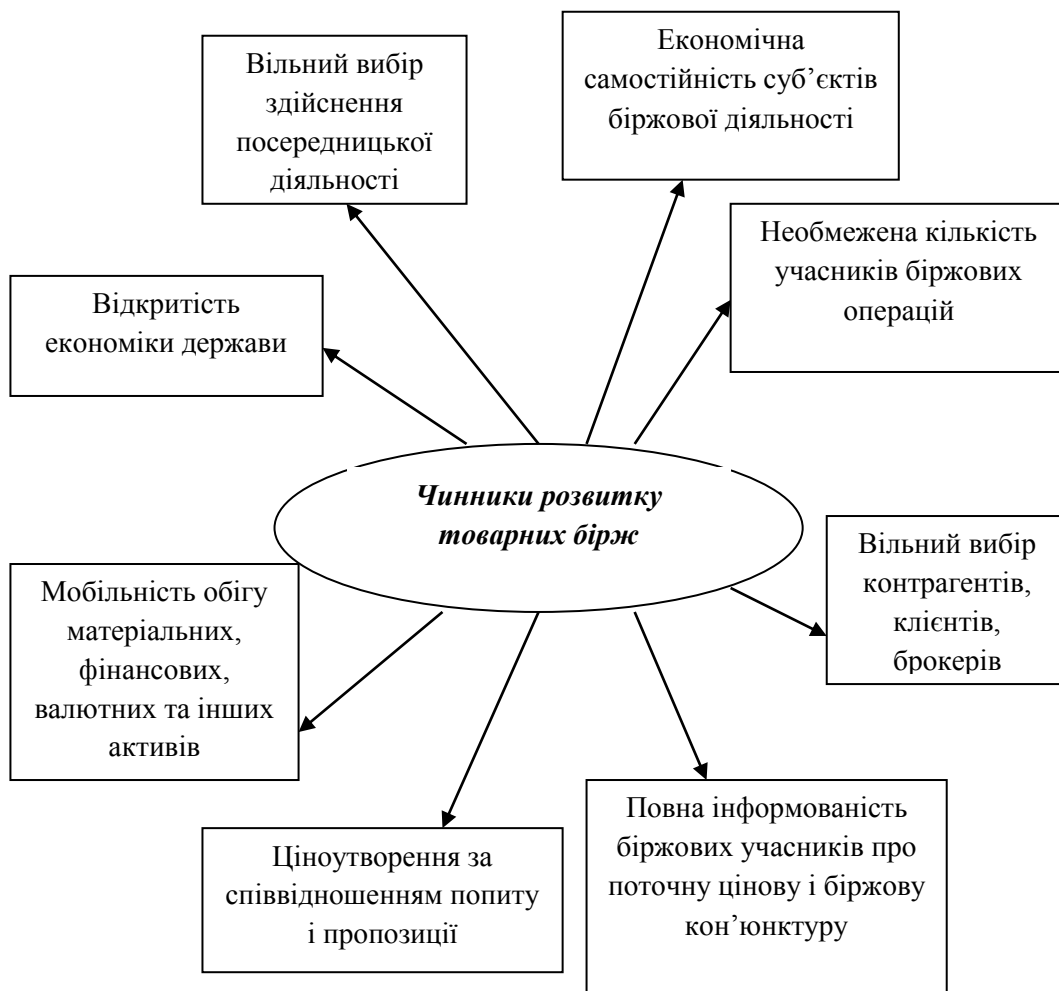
Вільний вибір здійснення посередницької діяльності

Економічна самостійність суб'єктів біржової діяльності

Необмежена кількість учасників біржових операцій

Відкритість економіки держави

Чинники розвитку товарних бірж

Вільний вибір контрагентів, клієнтів, брокерів

Мобільність обігу матеріальних, фінансових, валютних та інших активів

Ціноутворення за співвідношенням попиту і пропозиції

Повна інформованість біржових учасників про поточну цінову і біржову кон'юнктуру